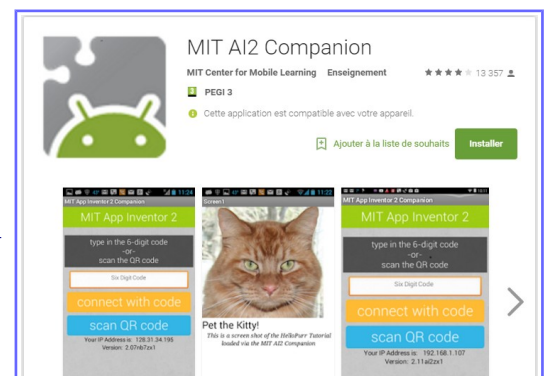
MIT AI2 Companion

MIT Center for Mobile Learning Enseignement ★★★★★ 13 357

PEGI 3

Cette application est compatible avec votre appareil.

Ajouter à la liste de souhaits

Installer

11:24

MIT App Inventor 2 Companion

MIT App Inventor 2

type in the 6-digit code
-or-
scan the QR code

Six Digit Code

connect with code

scan QR code

Your IP Address is: 128.31.34.198
Version: 2.07nb7zx1

11:22

Screen1

Pet the Kitty!

This is a screen shot of the HelloPurr Tutorial loaded via the MIT AI2 Companion

MIT App Inventor 2 Companion

MIT App Inventor 2

type in the 6-digit code
-or-
scan the QR code

Six Digit Code

connect with code

scan QR code

Your IP Address is: 192.168.1.107
Version: 2.11ai2zx1